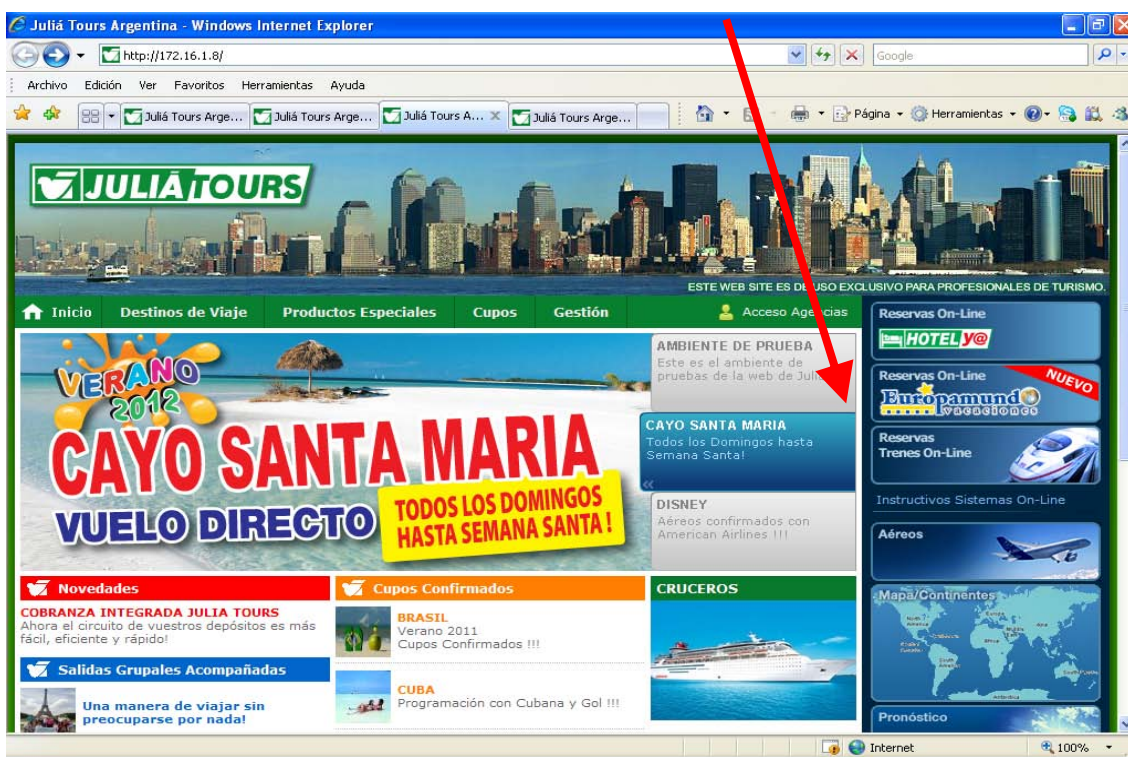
Juliá Tours Argentina - Windows Internet Explorer

http://172.16.1.8/

Google

Archivo Edición Ver Favoritos Herramientas Ayuda

Juliá Tours Arge... Juliá Tours Arge... Juliá Tours A... Juliá Tours Arge...

Página Herramientas

JULIÁ TOURS

ESTE WEB SITE ES DE USO EXCLUSIVO PARA PROFESIONALES DE TURISMO.

Inicio Destinos de Viaje Productos Especiales Cupos Gestión Acceso Agencias

VERANO 2012

CAYO SANTA MARIA

VUELO DIRECTO

TODOS LOS DOMINGOS HASTA SEMANA SANTA !

AMBIENTE DE PRUEBA
Este es el ambiente de pruebas de la web de Julia

CAYO SANTA MARIA
Todos los Domingos hasta Semana Santa!

DISNEY
Aéreos confirmados con American Airlines !!!

Reservas On-Line
HOTEL Y@

Reservas On-Line
NUEVO
Europamundo vacaciones

Reservas
Trenes On-Line

Instructivos Sistemas On-Line

Aéreos

Mapa/Continentes

Pronóstico

Novedades

COBRANZA INTEGRADA JULIA TOURS
Ahora el circuito de vuestros depósitos es más fácil, eficiente y rápido!

Salidas Grupales Acompañadas

Una manera de viajar sin preocuparse por nada!

Cupos Confirmados

BRASIL
Verano 2011
Cupos Confirmados !!!

CUBA
Programación con Cubana y Gol !!!

CRUCEROS

Internet

100%